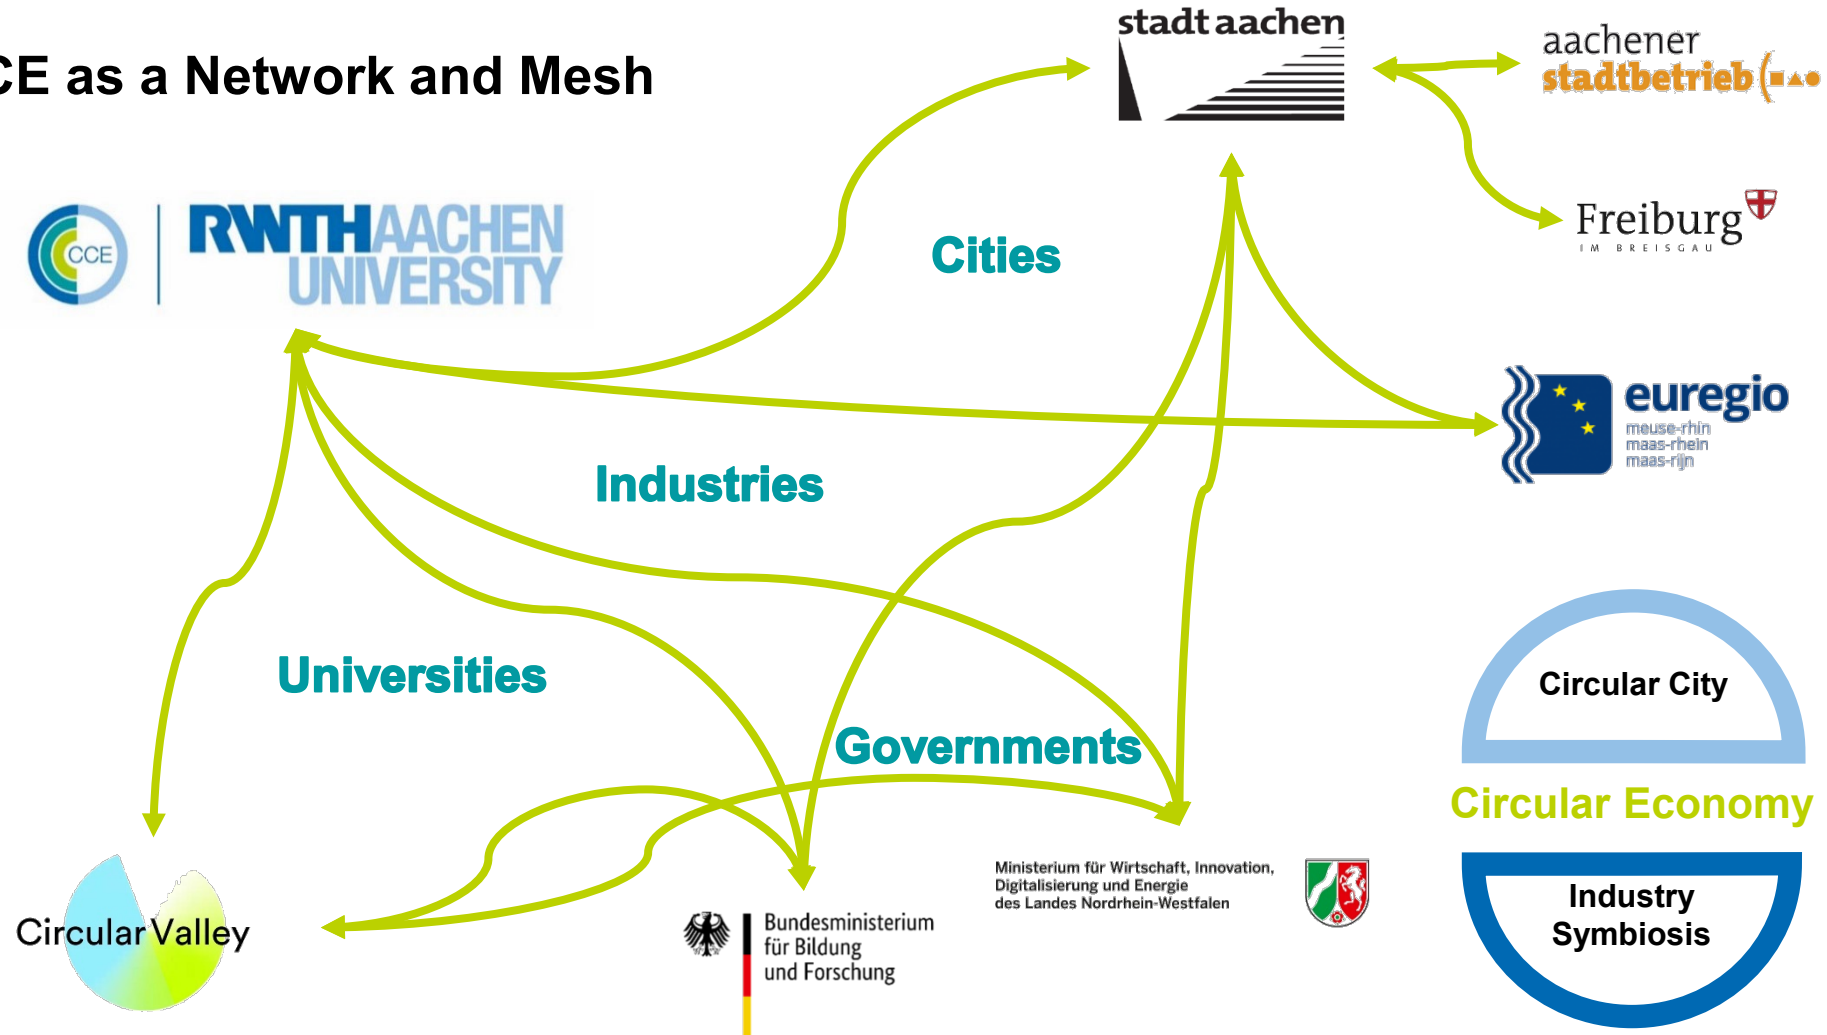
CE as a Network and Mesh

stadt aachen

aachener stadtbetrieb

Freiburg IM BREISGAU

CCE

RWTH AACHEN UNIVERSITY

Cities

euregio meuse-rhin maas-rhein maas-rijn

Industries

Universities

Governments

Circular City

Circular Economy

Industry Symbiosis

Circular Valley

Bundesministerium für Bildung und Forschung

Ministerium für Wirtschaft, Innovation, Digitalisierung und Energie des Landes Nordrhein-Westfalen